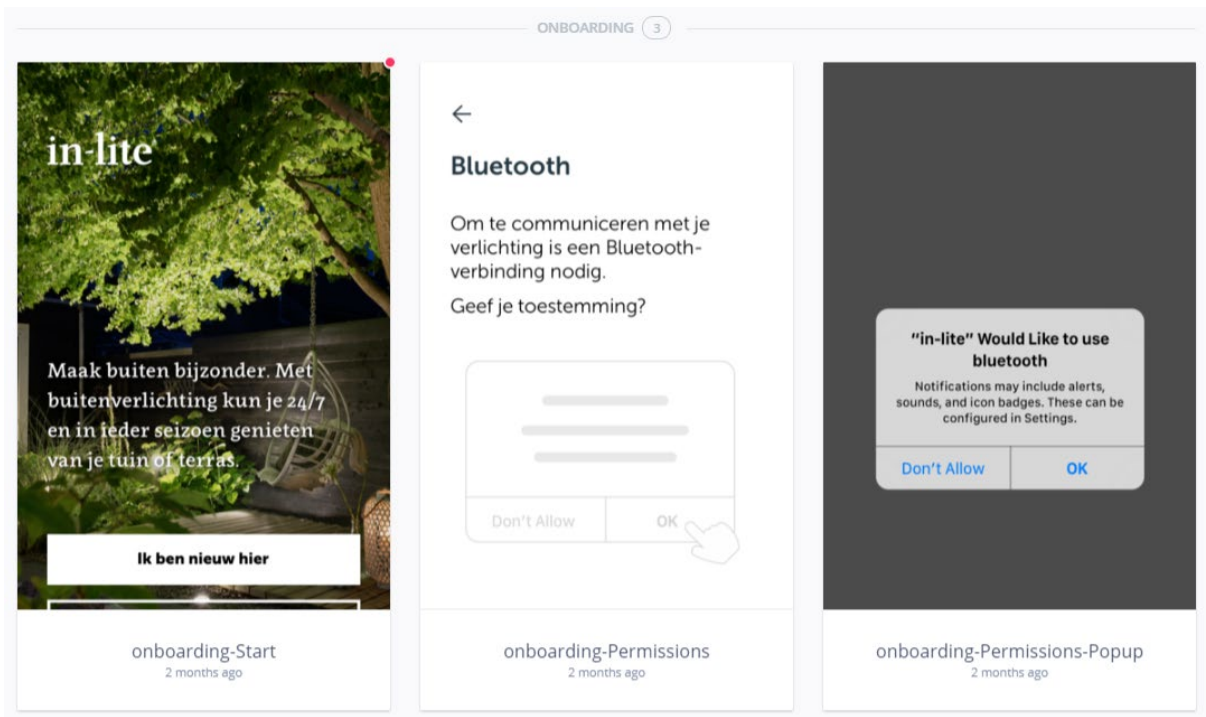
ONBOARDING 3

in-lite

Maak buiten bijzonder. Met buitenverlichting kun je 24/7 en in ieder seizoen genieten van je tuin of terras.

Ik ben nieuw hier

onboarding-Start
2 months ago

←

Bluetooth

Om te communiceren met je verlichting is een Bluetooth-verbinding nodig.

Geef je toestemming?

Don't Allow
OK

onboarding-Permissions
2 months ago

"in-lite" Would Like to use bluetooth

Notifications may include alerts, sounds, and icon badges. These can be configured in Settings.

Don't Allow
OK

onboarding-Permissions-Popup
2 months ago